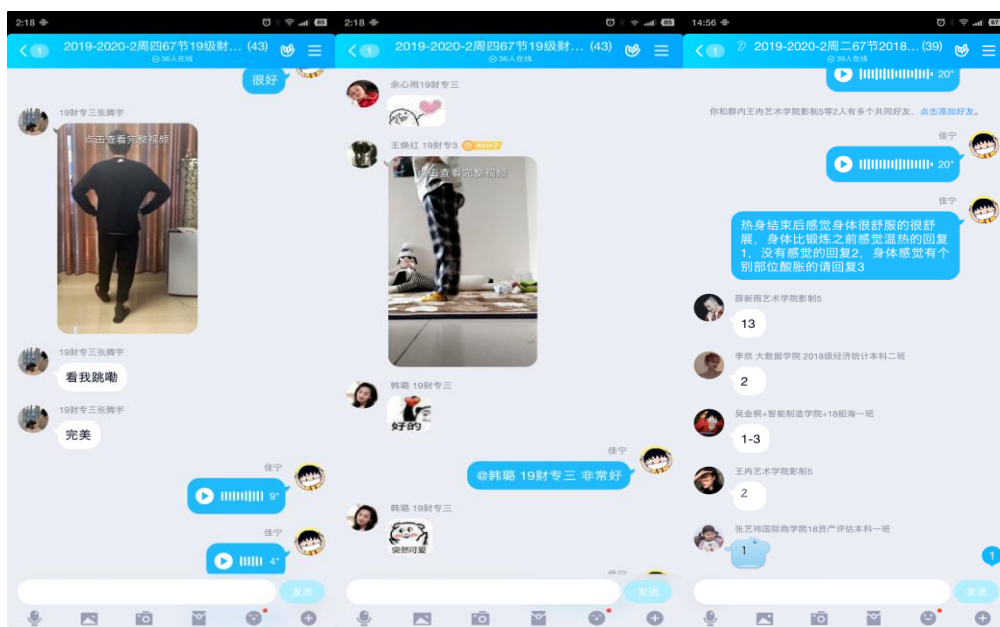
2:18

1

2019-2020-2周四67节19级财... (43)

36人在线

很好

19财专三张腾宇

点击查看完整视频

19财专三张腾宇

看我跳嘞

19财专三张腾宇

完美

佳宁

9"

佳宁

4"

发送

2:18

1

2019-2020-2周四67节19级财... (43)

36人在线

余心雨19财专三

王焕红 19财专3

点击查看完整视频

韩璐 19财专三

好的

佳宁

@韩璐 19财专三 非常好

韩璐 19财专三

突然可爱

发送

14:56

1

2019-2020-2周二67节2018... (39)

39人在线

20"

你和群内王冉艺术学院影制5等2人有多个共同好友，点击添加好友。

佳宁

20"

佳宁

热身结束后感觉身体很舒服的很舒展，身体比锻炼之前感觉温热的回复1，没有感觉的回复2，身体感觉有个别部位酸胀的请回复3

薛新雨艺术学院影制5

13

李欣 大数据学院 2018级经济统计本科二班

2

吴金锎+智能制造学院+18船海一班

1-3

王冉艺术学院影制5

2

张艺玮国际商学院18资产评估本科一班

1

1

发送